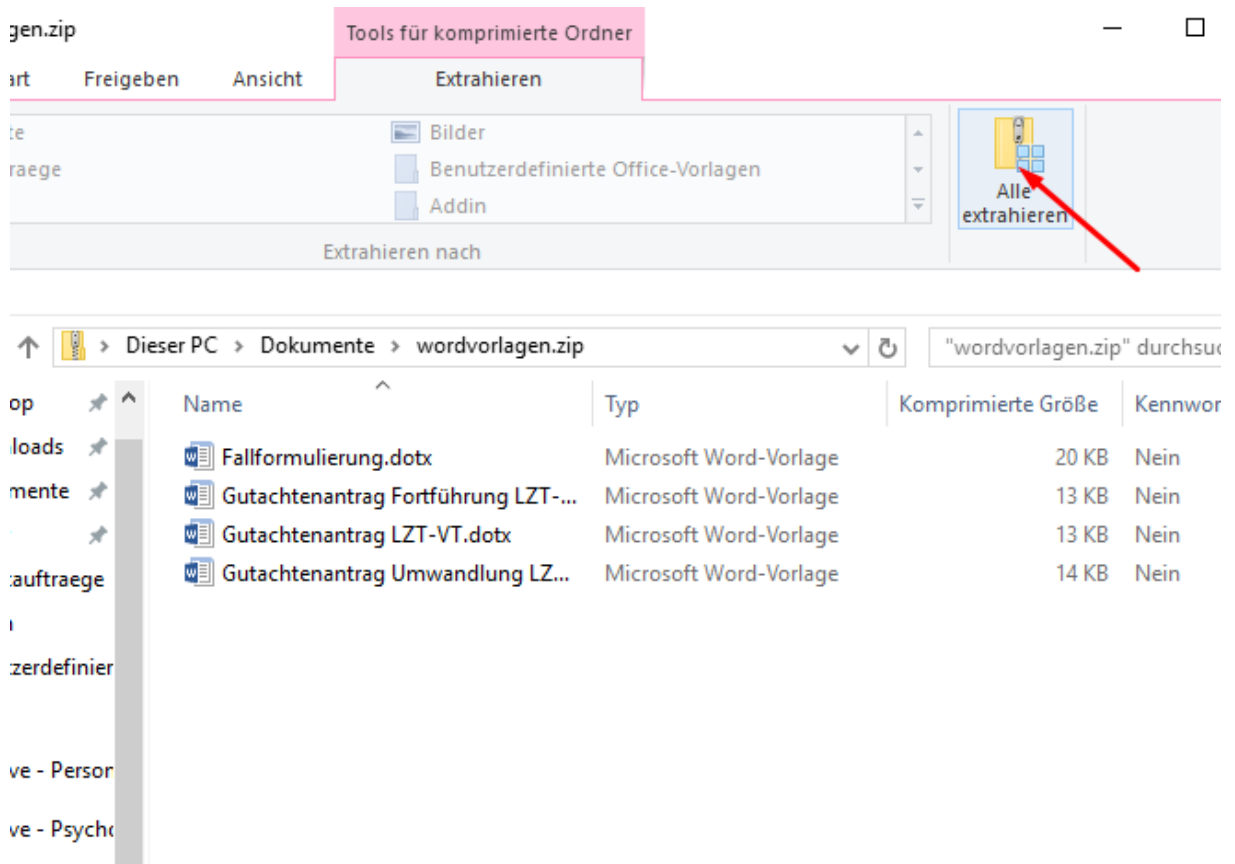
gen.zip

Tools für komprimierte Ordner

art Freigeben Ansicht Extrahieren

te
raege

Bilder
Benutzerdefinierte Office-Vorlagen
Addin

Extrahieren nach

Alle extrahieren

Dieser PC > Dokumente > wordvorlagen.zip

"wordvorlagen.zip" durchsu

op
loads
mente
auftraege
zerdefinier
ve - Persor
ve - Psych

| Name | Typ | Komprimierte Größe | Kennwo |
|---|---|---|---|
| Fallformulierung.dotx | Microsoft Word-Vorlage | 20 KB | Nein |
| Gutachtenantrag Fortführung LZT-... | Microsoft Word-Vorlage | 13 KB | Nein |
| Gutachtenantrag LZT-VT.dotx | Microsoft Word-Vorlage | 13 KB | Nein |
| Gutachtenantrag Umwandlung LZ... | Microsoft Word-Vorlage | 14 KB | Nein |